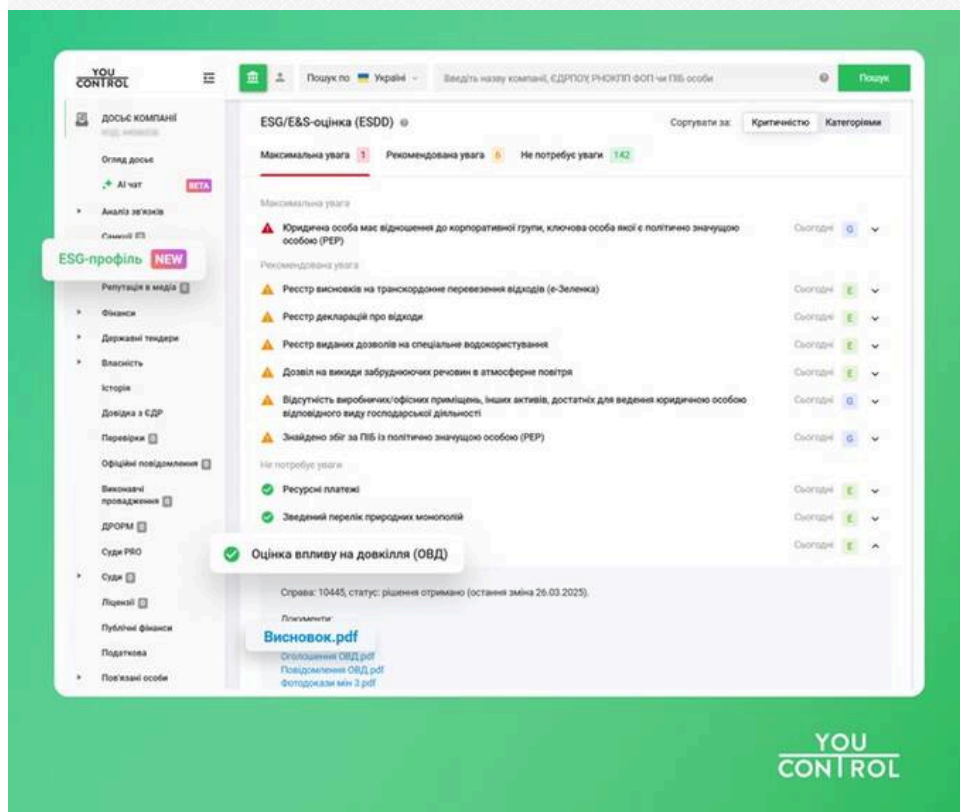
YOU CONTROL

Пошук по Україні

Введіть назву компанії, ЄДРПОУ, РНОКПП ФОП чи ПІБ особи

Пошук

ДОСЬЄ КОМПАНІЇ

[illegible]

Огляд досьє

AI чат BETA

Аналіз зв'язків

Санкції

ESG-профіль NEW

Репутація в медіа

Фінанси

Державні тендери

Власність

Історія

Довідка з ЄДР

Перевірки

Офіційні повідомлення

Виконавчі провадження

ДРОРМ

Суди PRO

Суди

Ліцензії

Публічні фінанси

Податкова

Пов'язані особи

ESG/E&S-оцінка (ESDD)

Сортувати за: Критичністю Категоріями

Максимальна увага 1 Рекомендована увага 6 Не потребує уваги 142

Максимальна увага

Юридична особа має відношення до корпоративної групи, ключова особа якої є політично значущою особою (PEP) Сьогодні G

Рекомендована увага

Реєстр висновків на транскордонне перевезення відходів (е-Зеленка) Сьогодні E

Реєстр декларацій про відходи Сьогодні E

Реєстр виданих дозволів на спеціальне водокористування Сьогодні E

Дозвіл на викиди забруднюючих речовин в атмосферне повітря Сьогодні E

Відсутність виробничих/офісних приміщень, інших активів, достатніх для ведення юридичною особою відповідного виду господарської діяльності Сьогодні G

Знайдено збіг за ПІБ із політично значущою особою (PEP) Сьогодні G

Не потребує уваги

Ресурсні платежі Сьогодні E

Зведений перелік природних монополій Сьогодні E

Оцінка впливу на довкілля (ОВД) Сьогодні E

Справа: 10445, статус: рішення отримано (остання зміна 26.03.2025).

Документи:

Висновок.pdf

Оголошення ОВД.pdf

Повідомлення ОВД.pdf

Фотодокази мін 3.pdf

YOU CONTROL